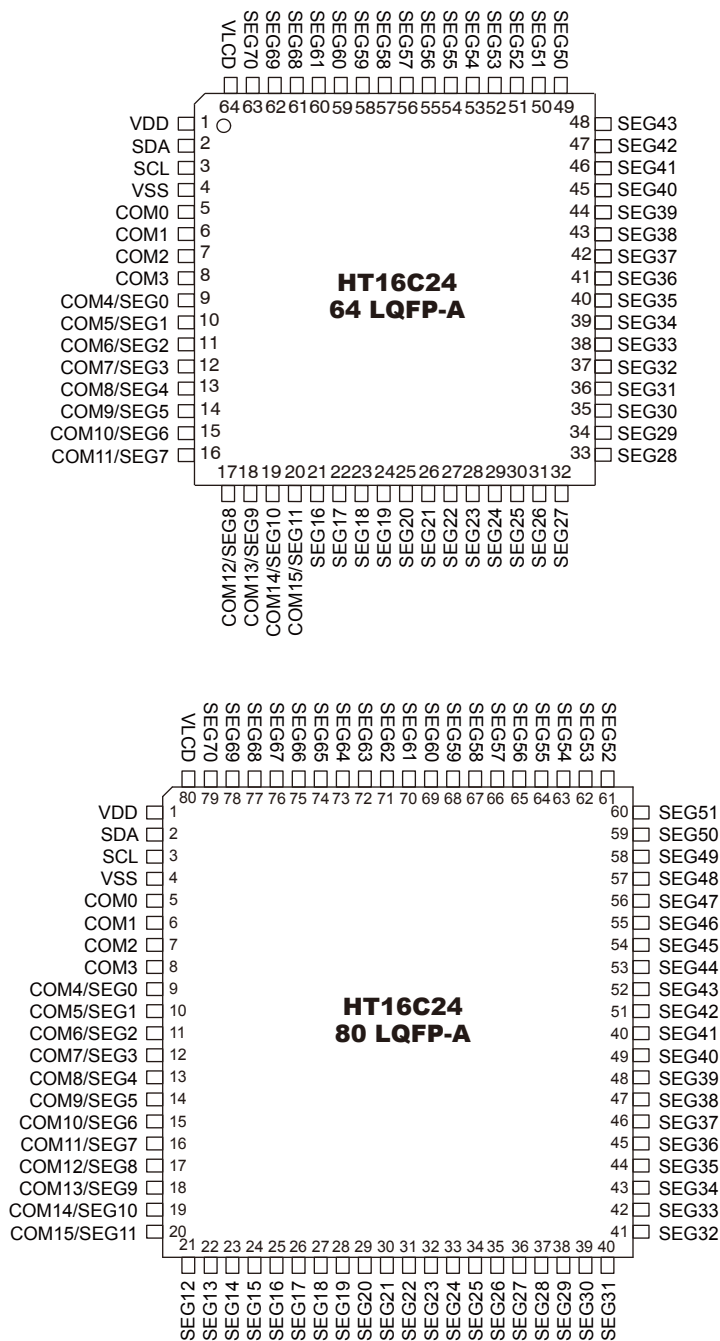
VLCD SEG70 SEG69 SEG68 SEG61 SEG60 SEG59 SEG58 SEG57 SEG56 SEG55 SEG54 SEG53 SEG52 SEG51 SEG50

64 63 62 61 60 59 58 57 56 55 54 53 52 51 50 49

VDD 1
SDA 2
SCL 3
VSS 4
COM0 5
COM1 6
COM2 7
COM3 8
COM4/SEG0 9
COM5/SEG1 10
COM6/SEG2 11
COM7/SEG3 12
COM8/SEG4 13
COM9/SEG5 14
COM10/SEG6 15
COM11/SEG7 16

48 SEG43
47 SEG42
46 SEG41
45 SEG40
44 SEG39
43 SEG38
42 SEG37
41 SEG36
40 SEG35
39 SEG34
38 SEG33
37 SEG32
36 SEG31
35 SEG30
34 SEG29
33 SEG28

HT16C24
64 LQFP-A

17 18 19 20 21 22 23 24 25 26 27 28 29 30 31 32

COM12/SEG8 COM13/SEG9 COM14/SEG10 COM15/SEG11 SEG16 SEG17 SEG18 SEG19 SEG20 SEG21 SEG22 SEG23 SEG24 SEG25 SEG26 SEG27

VLCD SEG70 SEG69 SEG68 SEG67 SEG66 SEG65 SEG64 SEG63 SEG62 SEG61 SEG60 SEG59 SEG58 SEG57 SEG56 SEG55 SEG54 SEG53 SEG52

80 79 78 77 76 75 74 73 72 71 70 69 68 67 66 65 64 63 62 61

VDD 1
SDA 2
SCL 3
VSS 4
COM0 5
COM1 6
COM2 7
COM3 8
COM4/SEG0 9
COM5/SEG1 10
COM6/SEG2 11
COM7/SEG3 12
COM8/SEG4 13
COM9/SEG5 14
COM10/SEG6 15
COM11/SEG7 16
COM12/SEG8 17
COM13/SEG9 18
COM14/SEG10 19
COM15/SEG11 20

60 SEG51
59 SEG50
58 SEG49
57 SEG48
56 SEG47
55 SEG46
54 SEG45
53 SEG44
52 SEG43
51 SEG42
40 SEG41
49 SEG40
48 SEG39
47 SEG38
46 SEG37
45 SEG36
44 SEG35
43 SEG34
42 SEG33
41 SEG32

HT16C24
80 LQFP-A

21 22 23 24 25 26 27 28 29 30 31 32 33 34 35 36 37 38 39 40

SEG12 SEG13 SEG14 SEG15 SEG16 SEG17 SEG18 SEG19 SEG20 SEG21 SEG22 SEG23 SEG24 SEG25 SEG26 SEG27 SEG28 SEG29 SEG30 SEG31